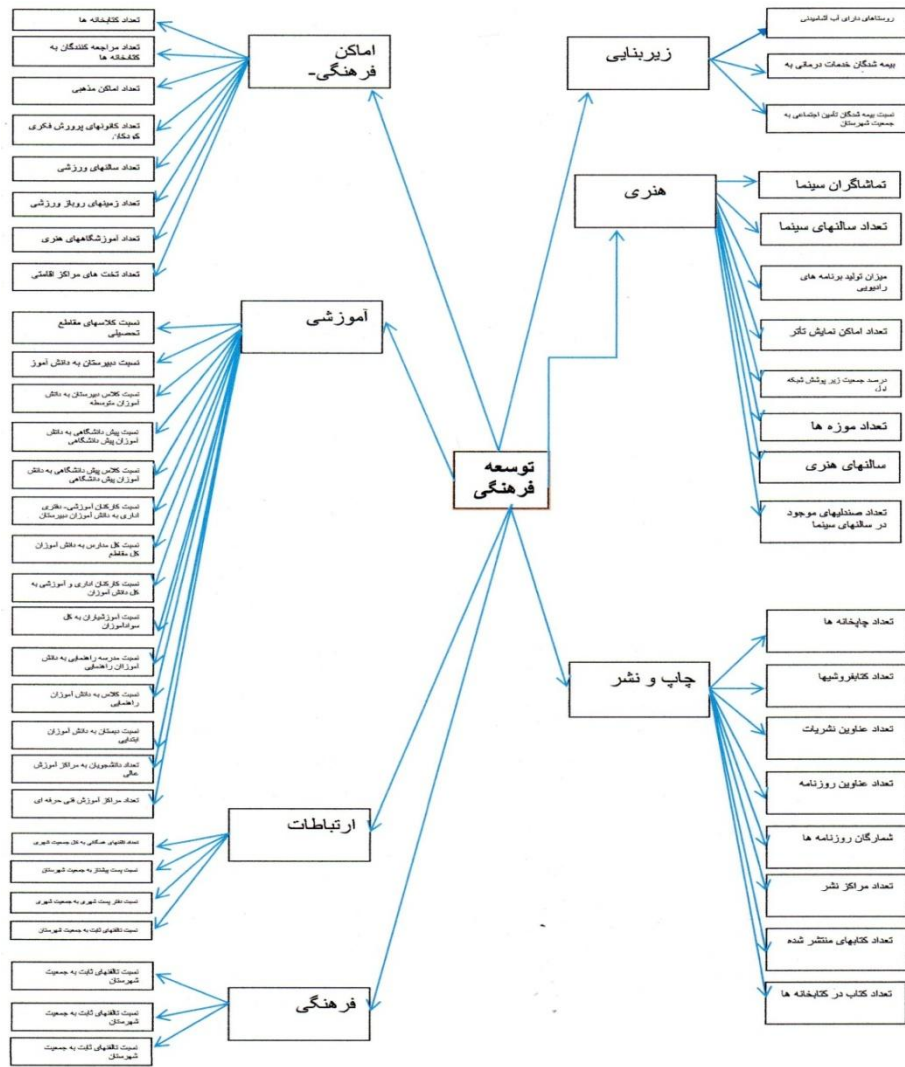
توسعه فرهنگی

اماکن فرهنگی-

تعداد کتابخانه ها

تعداد مراجعه کنندگان به کتابخانه ها

تعداد اماکن مذهبی

تعداد کانونهای پرورش فکری کودکان

تعداد سالنهای ورزشی

تعداد زمینهای روباز ورزشی

تعداد آموزشگاههای هنری

تعداد تخت های مراکز اقامتی

آموزشی

نسبت کلاسهای مقاطع تحصیلی

نسبت دبیرستان به دانش آموز

نسبت کلاس دبیرستان به دانش آموزان متوسطه

نسبت پیش دانشگاهی به دانش آموزان پیش دانشگاهی

نسبت کلاس پیش دانشگاهی به دانش آموزان پیش دانشگاهی

نسبت کارکنان آموزشی، دفتری اداری به دانش آموزان دبیرستان

نسبت کل مدارس به دانش آموزان کل مقاطع

نسبت کارکنان اداری و آموزشی به کل دانش آموزان

نسبت آموزشیاران به کل سوادآموزان

نسبت مدرسه راهنمایی به دانش آموزان راهنمایی

نسبت کلاس به دانش آموزان راهنمایی

نسبت دبستان به دانش آموزان ابتدایی

تعداد دانشجویان به مراکز آموزش عالی

تعداد مراکز آموزش فنی حرفه ای

ارتباطات

تعداد تلفنهای همگانی به کل جمعیت شهری

نسبت پست پیشتاز به جمعیت شهرستان

نسبت دفتر پست شهری به جمعیت شهری

نسبت تلفنهای ثابت به جمعیت شهرستان

فرهنگی

نسبت تلفنهای ثابت به جمعیت شهرستان

نسبت تلفنهای ثابت به جمعیت شهرستان

نسبت تلفنهای ثابت به جمعیت شهرستان

زیربنایی

روستاهای دارای آب آشامیدنی

بیمه شدگان خدمات درمانی به

نسبت بیمه شدگان تامین اجتماعی به جمعیت شهرستان

هنری

تماشاگران سینما

تعداد سالنهای سینما

میزان تولید برنامه های رادیویی

تعداد اماکن نمایش تئاتر

درصد جمعیت زیر پوشش شبکه لدل

تعداد موزه ها

سالنهای هنری

تعداد صندلیهای موجود در سالنهای سینما

چاپ و نشر

تعداد چاپخانه ها

تعداد کتابفروشیها

تعداد عناوین نشریات

تعداد عناوین روزنامه

شمارگان روزنامه ها

تعداد مراکز نشر

تعداد کتابهای منتشر شده

تعداد کتاب در کتابخانه ها